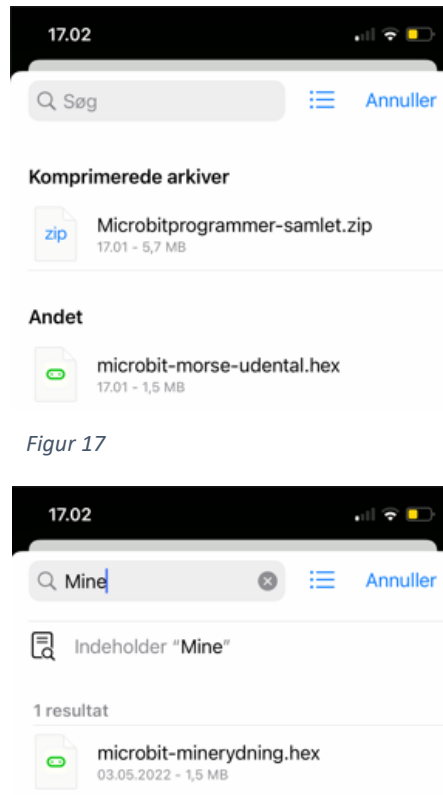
17.02

Søg

Annuller

Komprimerede arkiver

zip

Microbitprogrammer-samlet.zip

17.01 - 5,7 MB

Andet

microbit-morse-udental.hex

17.01 - 1,5 MB

Figur 17

17.02

Mine

Annuller

Indeholder "Mine"

1 resultat

microbit-minerydning.hex

03.05.2022 - 1,5 MB